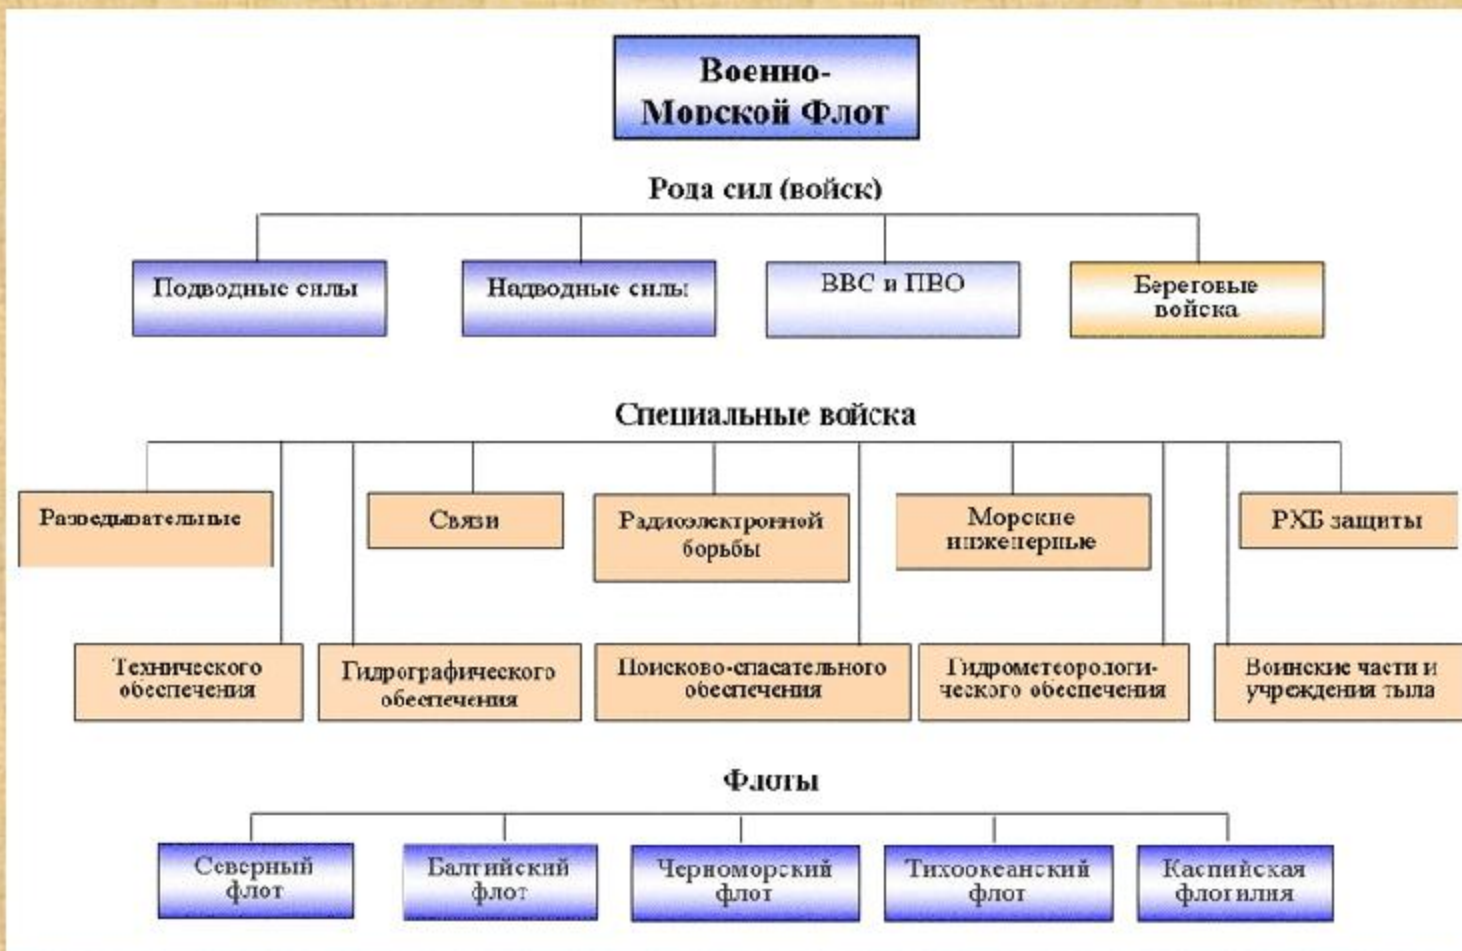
Военно-Морской Флот

Рода сил (войск)

Подводные силы

Надводные силы

ВВС и ПВО

Береговые войска

Специальные войска

Разведывательные

Связи

Радиоэлектронной борьбы

Морские инженерные

РХБ защиты

Технического обеспечения

Гидрографического обеспечения

Поисково-спасательного обеспечения

Гидрометеорологического обеспечения

Воинские части и учреждения тыла

Флоты

Северный флот

Балтийский флот

Черноморский флот

Тихоокеанский флот

Каспийская флотилия